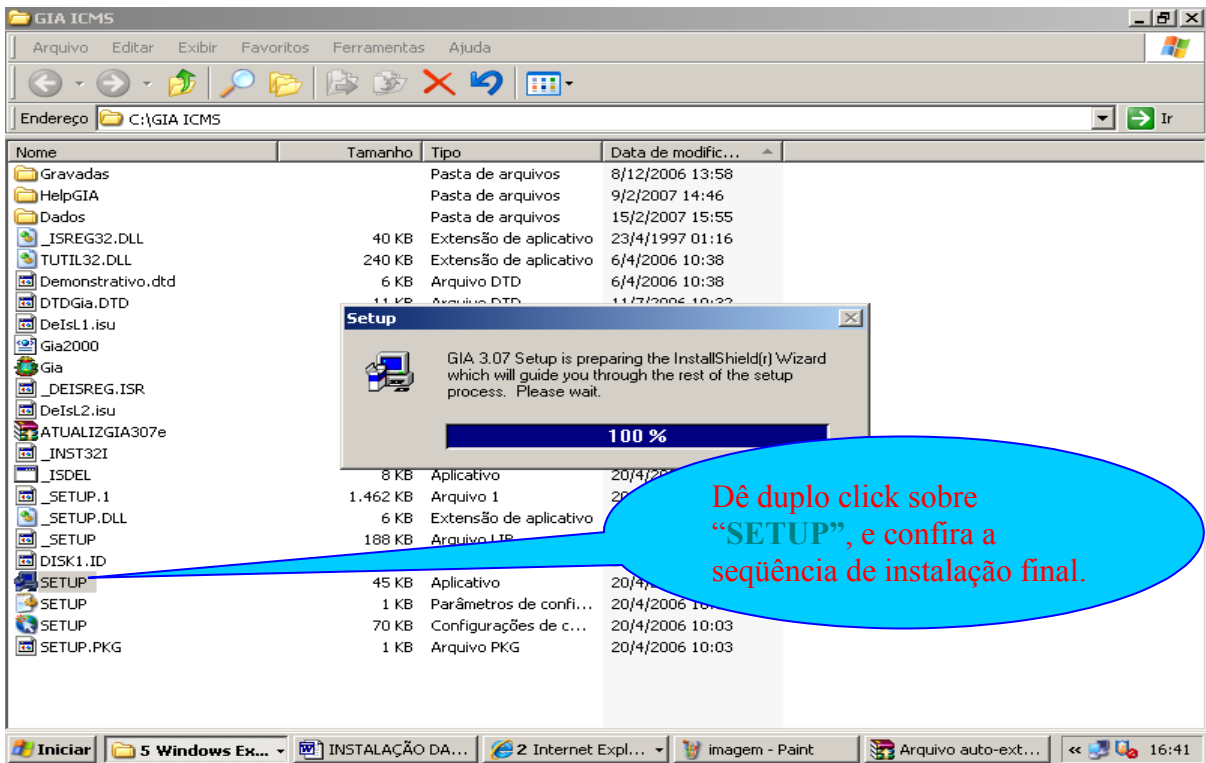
GIA ICMS

Arquivo Editar Exibir Favoritos Ferramentas Ajuda

Endereço C:\GIA ICMS Ir

| Nome | Tamanho | Tipo | Data de modific... |
|---|---|---|---|
| Gravadas | | Pasta de arquivos | 8/12/2006 13:58 |
| HelpGIA | | Pasta de arquivos | 9/2/2007 14:46 |
| Dados | | Pasta de arquivos | 15/2/2007 15:55 |
| _ISREG32.DLL | 40 KB | Extensão de aplicativo | 23/4/1997 01:16 |
| TUTIL32.DLL | 240 KB | Extensão de aplicativo | 6/4/2006 10:38 |
| Demonstrativo.dtd | 6 KB | Arquivo DTD | 6/4/2006 10:38 |
| DTDGia.DTD | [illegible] | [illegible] | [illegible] |
| DeIsL1.isu | | | |
| Gia2000 | | | |
| Gia | | | |
| _DEISREG.ISR | | | |
| DeIsL2.isu | | | |
| ATUALIZGIA307e | | | |
| _INST32I | | | |
| _ISDEL | 8 KB | Aplicativo | 20/4/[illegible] |
| _SETUP.1 | 1.462 KB | Arquivo 1 | 20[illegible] |
| _SETUP.DLL | 6 KB | Extensão de aplicativo | |
| _SETUP | 188 KB | Arquivo LIB | |
| DISK1.ID | | | |
| SETUP | 45 KB | Aplicativo | 20/4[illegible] |
| SETUP | 1 KB | Parâmetros de confi... | 20/4/2006 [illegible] |
| SETUP | 70 KB | Configurações de c... | 20/4/2006 10:03 |
| SETUP.PKG | 1 KB | Arquivo PKG | 20/4/2006 10:03 |

Setup

GIA 3.07 Setup is preparing the InstallShield(r) Wizard which will guide you through the rest of the setup process. Please wait.

100 %

Dê duplo click sobre "SETUP", e confira a seqüência de instalação final.

Iniciar | 5 Windows Ex... | INSTALAÇÃO DA... | 2 Internet Expl... | imagem - Paint | Arquivo auto-ext... | 16:41